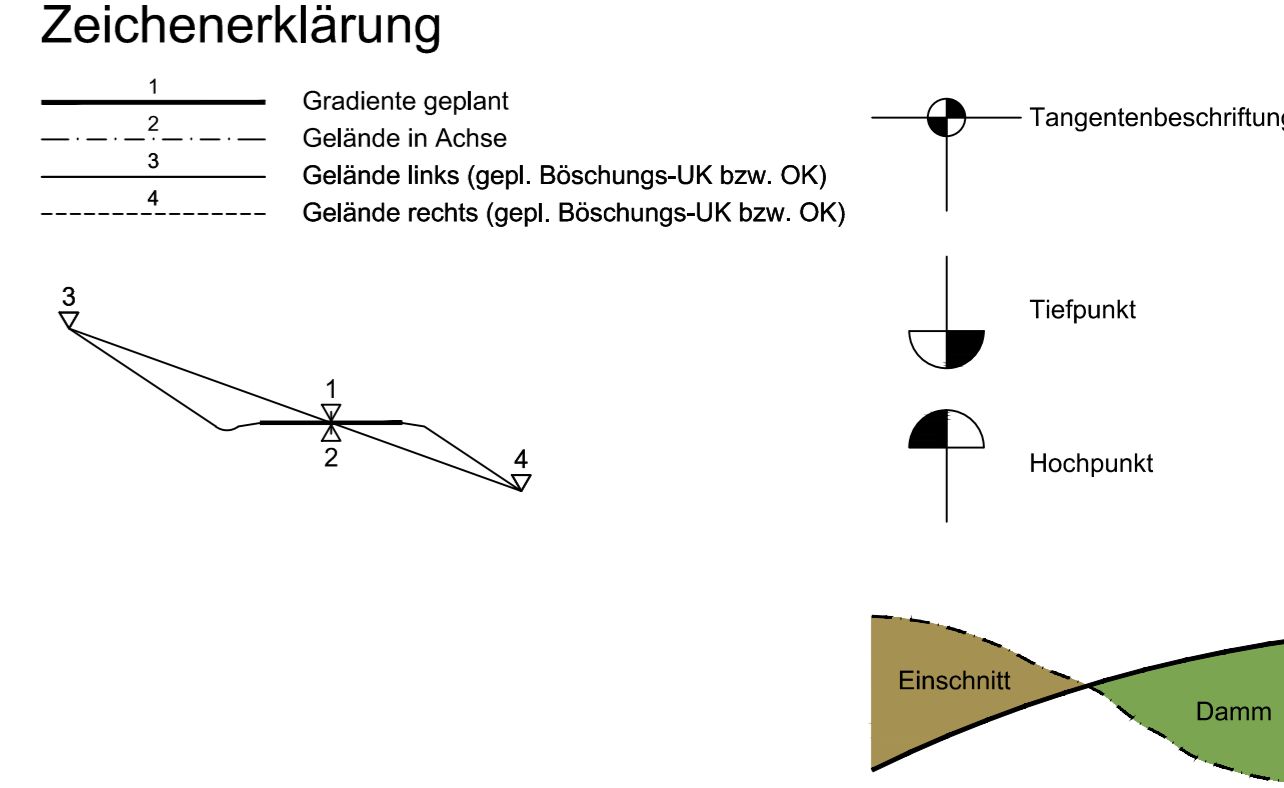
Zeichenerklärung

1
Gradiente geplant
2
Gelände in Achse
3
Gelände links (gepl. Böschungs-UK bzw. OK)
4
Gelände rechts (gepl. Böschungs-UK bzw. OK)

Tangentenbeschriftung

3
1
2
4

Tiefpunkt

Hochpunkt

Einschnitt
Damm